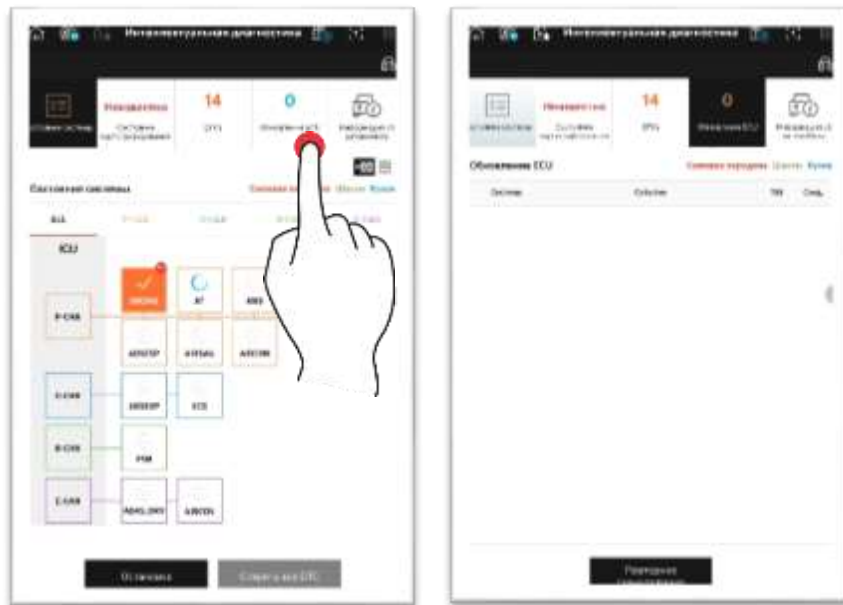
Интеллектуальная диагностика

14
DTC

0
Обновление ECU

Информация об автомобиле

Состояние системы

ECU

P-CAN

C-CAN

B-CAN

E-CAN

Остановка

Стереть все DTC

Интеллектуальная диагностика

14
DTC

0
Обновление ECU

Обновление ECU

Система

Событие